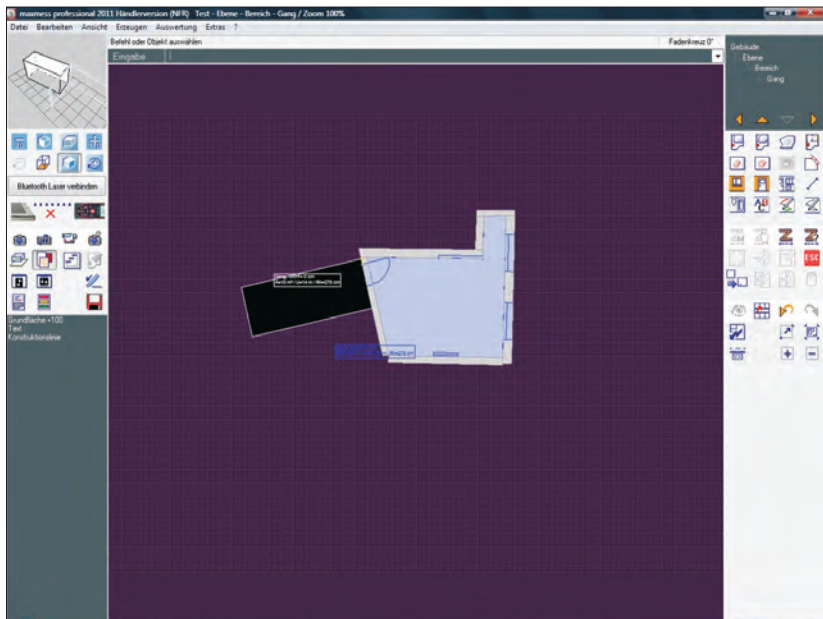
maxmess professional 2011 Händlerversion (NFR) Test - Ebene - Bereich - Gang / Zoom 100%

Datei Bearbeiten Ansicht Erzeugen Auswertung Extras ?

Befehl oder Objekt auswählen

Fadenkreuz 0°

Eingabe

Gebäude
Ebene
Bereich
Gang

Bluetooth Laser verbinden

Grundfläche +100
Text
Konstruktionslinie

ESC